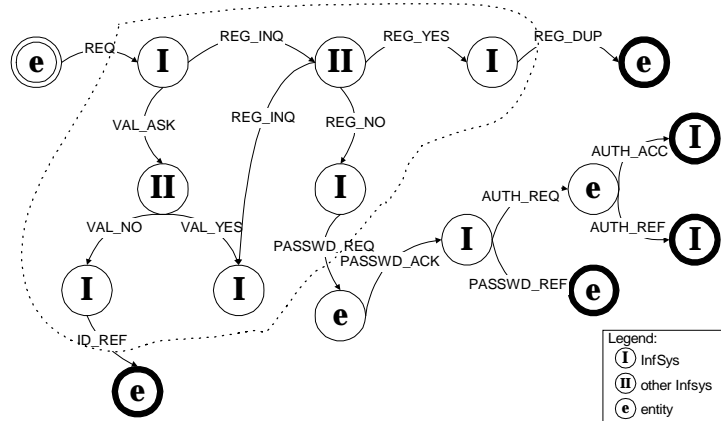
e
REQ
I
REG_INQ
II
REG_YES
I
REG_DUP
e
VAL_ASK
REG_INQ
REG_NO
II
I
AUTH_ACC
I
AUTH_REQ
e
VAL_NO
VAL_YES
PASSWD_REQ
I
AUTH_REF
I
I
I
PASSWD_ACK
PASSWD_REF
e
e
ID_REF
e

Legend:
I InfSys
II other Infsys
e entity